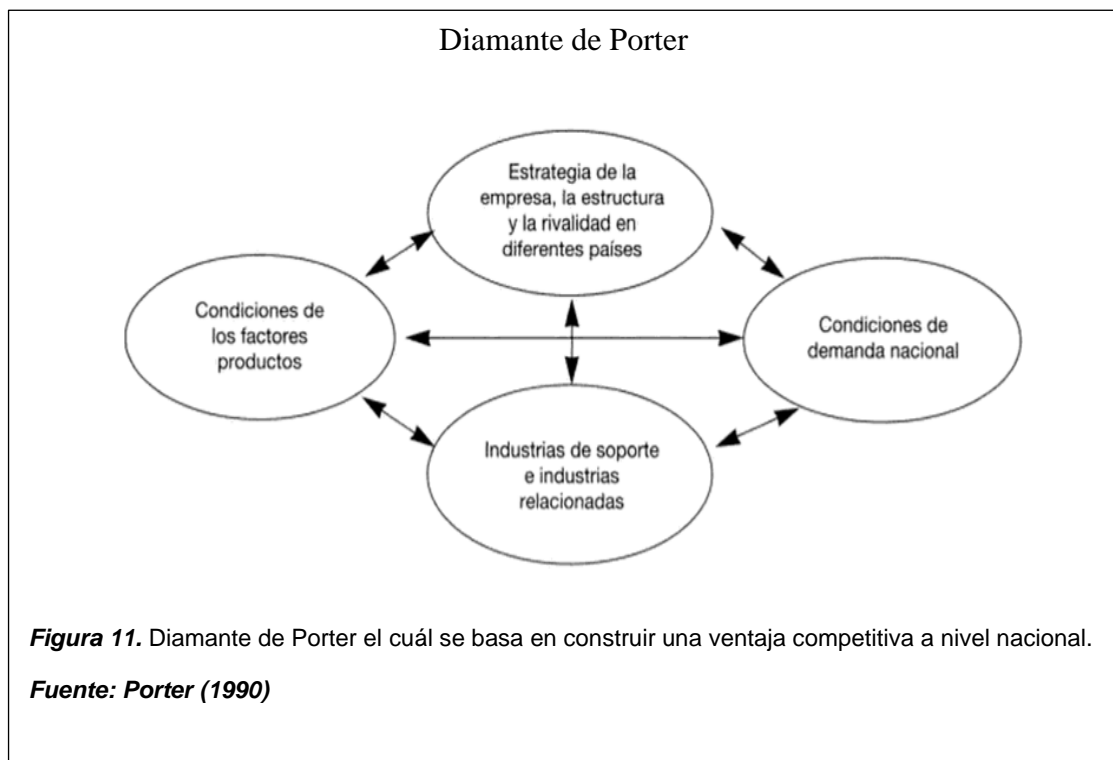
Diamante de Porter

Estrategia de la empresa, la estructura y la rivalidad en diferentes países

Condiciones de los factores productos

Condiciones de demanda nacional

Industrias de soporte e industrias relacionadas

**Figura 11.** Diamante de Porter el cuál se basa en construir una ventaja competitiva a nivel nacional.

**Fuente: Porter (1990)**